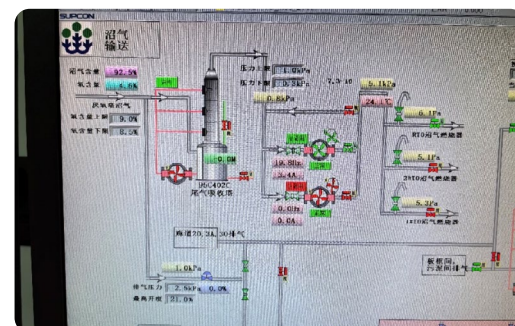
SUPCON

沼气输送

沼气含量 92.5%
氧含量 4.6%
厌氧罐沼气
氧含量上限 9.0%
氧含量下限 5.0%

压力上限 4.0kPa
压力下限 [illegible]kPa 7.3 10
0.0kPa
5.1kPa
24.4℃
0.0M
19.8Hz
0.0Hz
3.4A
0.0A
0.0%
T6C402C
尾气吸收塔
0.1Pa
RTO沼气燃烧器
5.1Pa
2RTO沼气燃烧器
5.2Pa
1RTO沼气燃烧器
焚烧20.2A.30排气
1.0kPa
排气压力 2.5kPa 0.0%
阀角开度 21.0%
板框间
污泥间排气